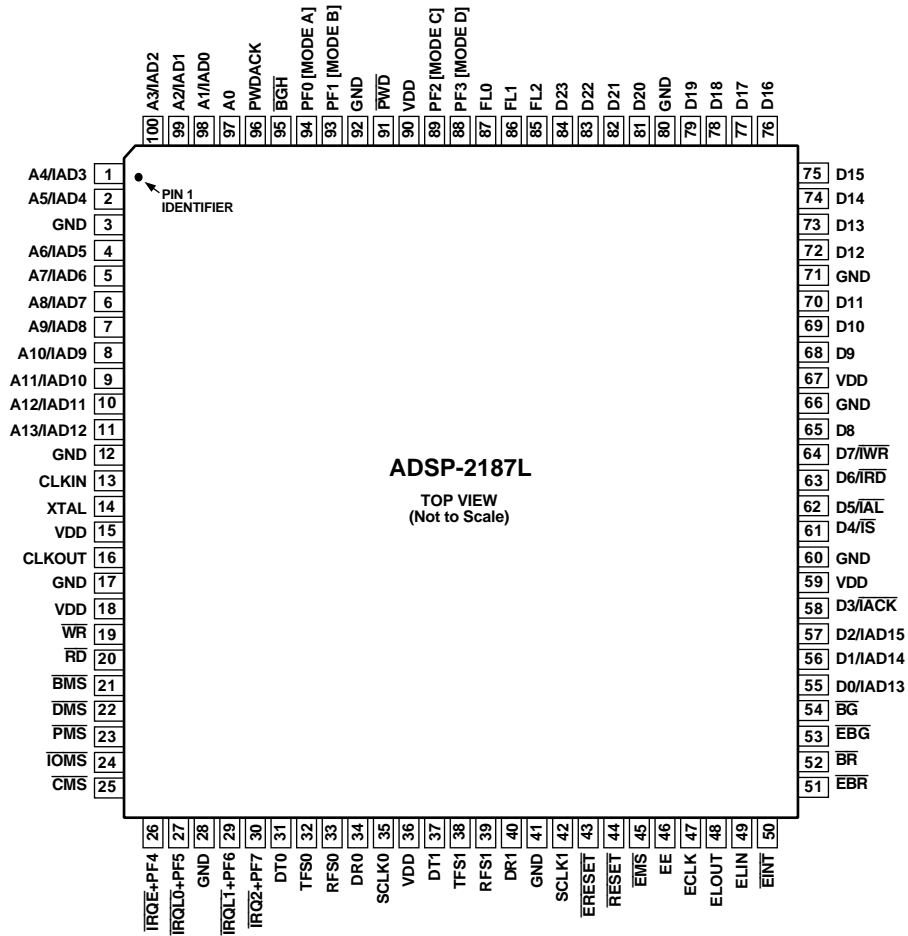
A3/IAD2 100
A2/IAD1 99
A1/IAD0 98
A0 97
PWDACK 96
$\overline{BGH}$ 95
PF0 [MODE A] 94
PF1 [MODE B] 93
GND 92
$\overline{PWD}$ 91
VDD 90
PF2 [MODE C] 89
PF3 [MODE D] 88
FL0 87
FL1 86
FL2 85
D23 84
D22 83
D21 82
D20 81
GND 80
D19 79
D18 78
D17 77
D16 76

A4/IAD3 1
A5/IAD4 2
GND 3
A6/IAD5 4
A7/IAD6 5
A8/IAD7 6
A9/IAD8 7
A10/IAD9 8
A11/IAD10 9
A12/IAD11 10
A13/IAD12 11
GND 12
CLKIN 13
XTAL 14
VDD 15
CLKOUT 16
GND 17
VDD 18
$\overline{WR}$ 19
$\overline{RD}$ 20
$\overline{BMS}$ 21
$\overline{DMS}$ 22
$\overline{PMS}$ 23
$\overline{IOMS}$ 24
$\overline{CMS}$ 25

PIN 1 IDENTIFIER

ADSP-2187L

TOP VIEW
(Not to Scale)

75 D15
74 D14
73 D13
72 D12
71 GND
70 D11
69 D10
68 D9
67 VDD
66 GND
65 D8
64 D7/$\overline{IWR}$
63 D6/$\overline{IRD}$
62 D5/$\overline{IAL}$
61 D4/$\overline{IS}$
60 GND
59 VDD
58 D3/$\overline{IACK}$
57 D2/IAD15
56 D1/IAD14
55 D0/IAD13
54 $\overline{BG}$
53 $\overline{EBG}$
52 $\overline{BR}$
51 $\overline{EBR}$

26 $\overline{IRQE}$+PF4
27 $\overline{IRQL0}$+PF5
28 GND
29 $\overline{IRQL1}$+PF6
30 $\overline{IRQ2}$+PF7
31 DT0
32 TFS0
33 RFS0
34 DR0
35 SCLK0
36 VDD
37 DT1
38 TFS1
39 RFS1
40 DR1
41 GND
42 SCLK1
43 $\overline{ERESET}$
44 $\overline{RESET}$
45 $\overline{EMS}$
46 EE
47 ECLK
48 ELOUT
49 ELIN
50 $\overline{EINT}$